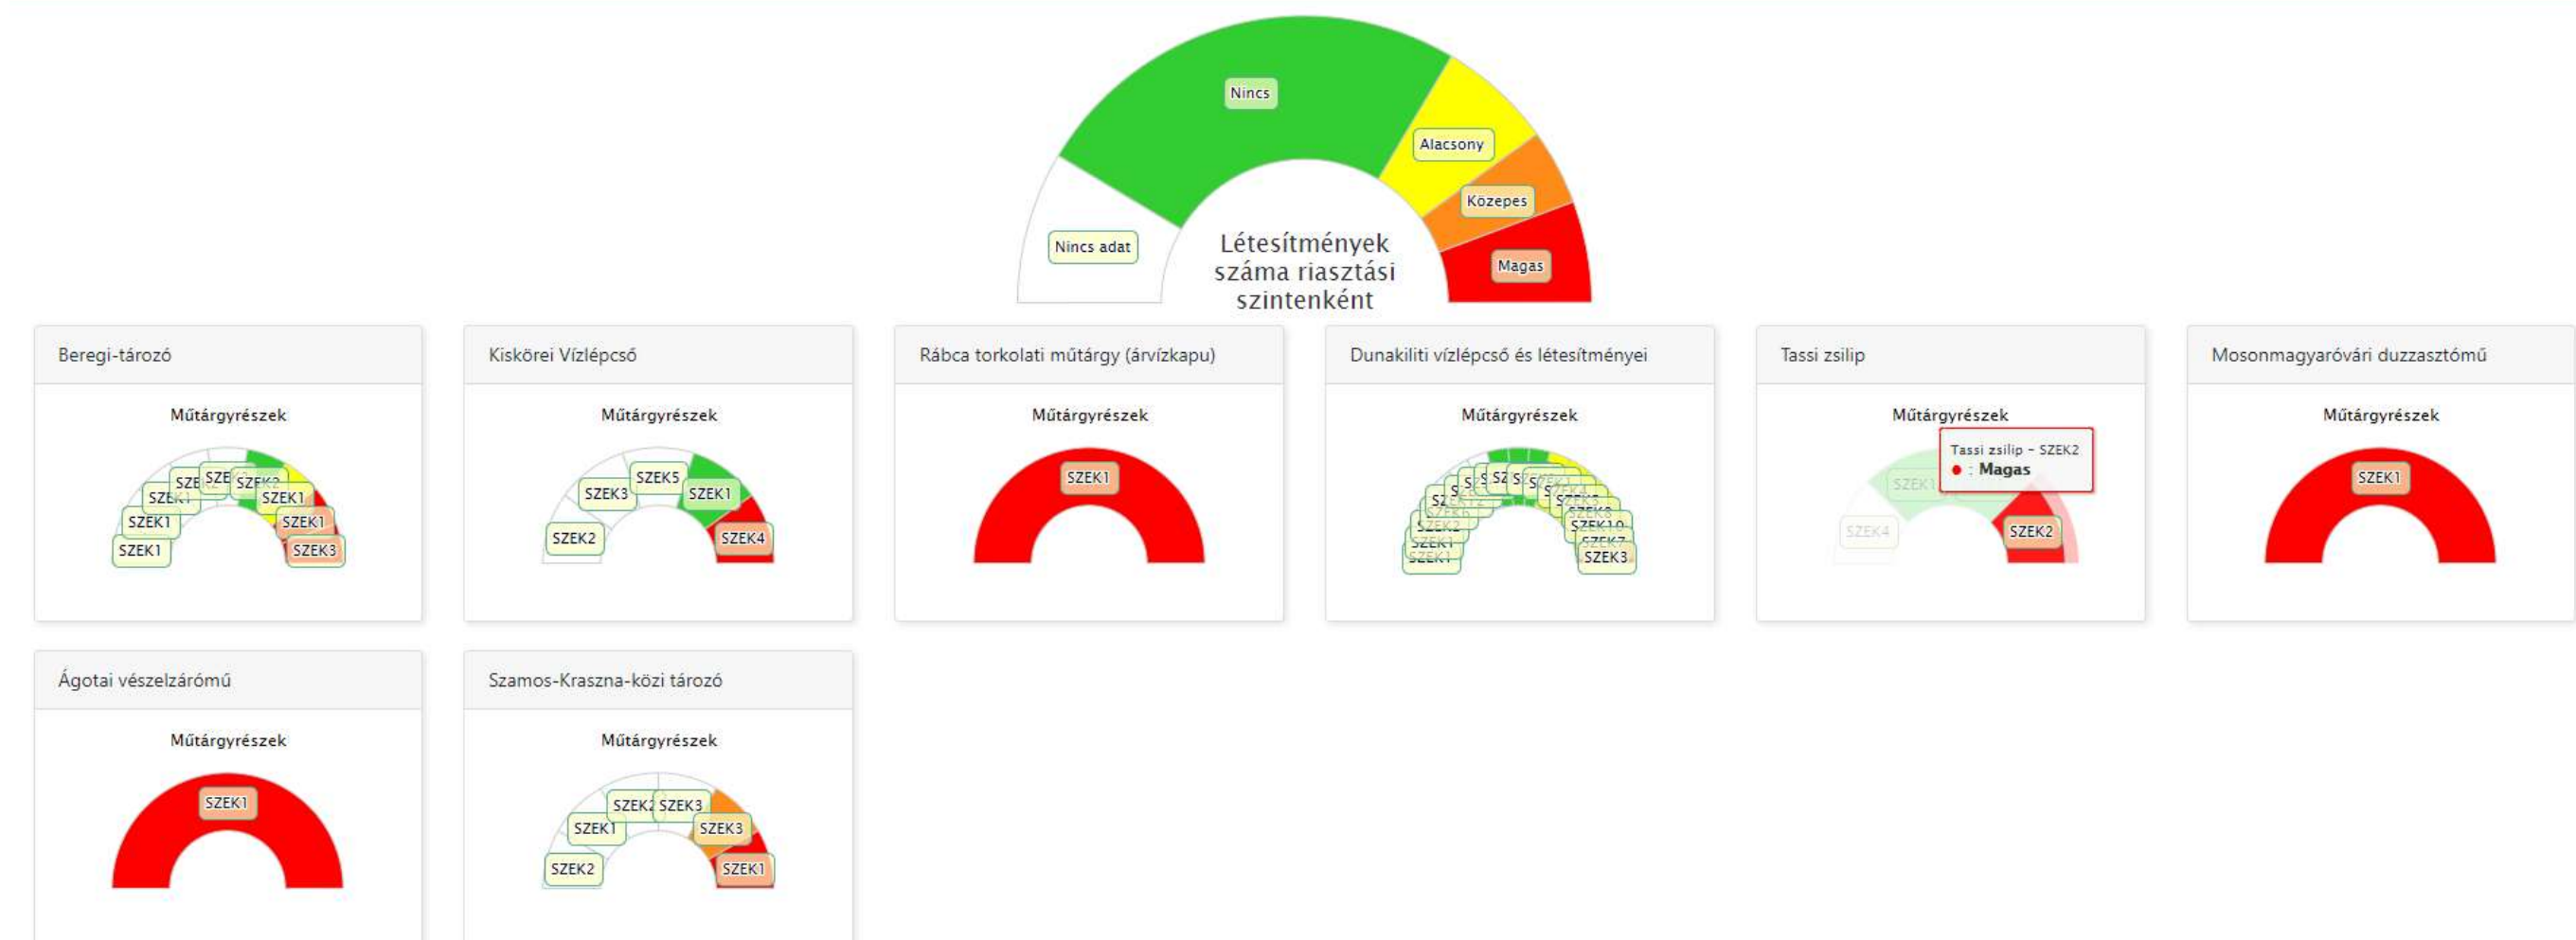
Nincs
Alacsony
Közepes
Magas
Nincs adat
Létesítmények száma riasztási szintenként

Beregi-tározó
Műtárgyrészek
SZE SZE SZEK2 SZEK1 SZEK1 SZEK1 SZEK1 SZEK1 SZEK3

Kiskörei Vízlépcső
Műtárgyrészek
SZEK5 SZEK3 SZEK1 SZEK2 SZEK4

Rábca torkolati műtárgy (árvízkapu)
Műtárgyrészek
SZEK1

Dunakiliti vízlépcső és létesítményei
Műtárgyrészek
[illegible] SZEK10 SZEK3

Tassi zsilip
Műtárgyrészek
Tassi zsilip - SZEK2
● : Magas
SZEK1 SZEK4 SZEK2

Mosonmagyaróvári duzzasztómű
Műtárgyrészek
SZEK1

Ágotai vészelzárómű
Műtárgyrészek
SZEK1

Szamos-Kraszna-közi tározó
Műtárgyrészek
SZEK2 SZEK3 SZEK1 SZEK3 SZEK2 SZEK1